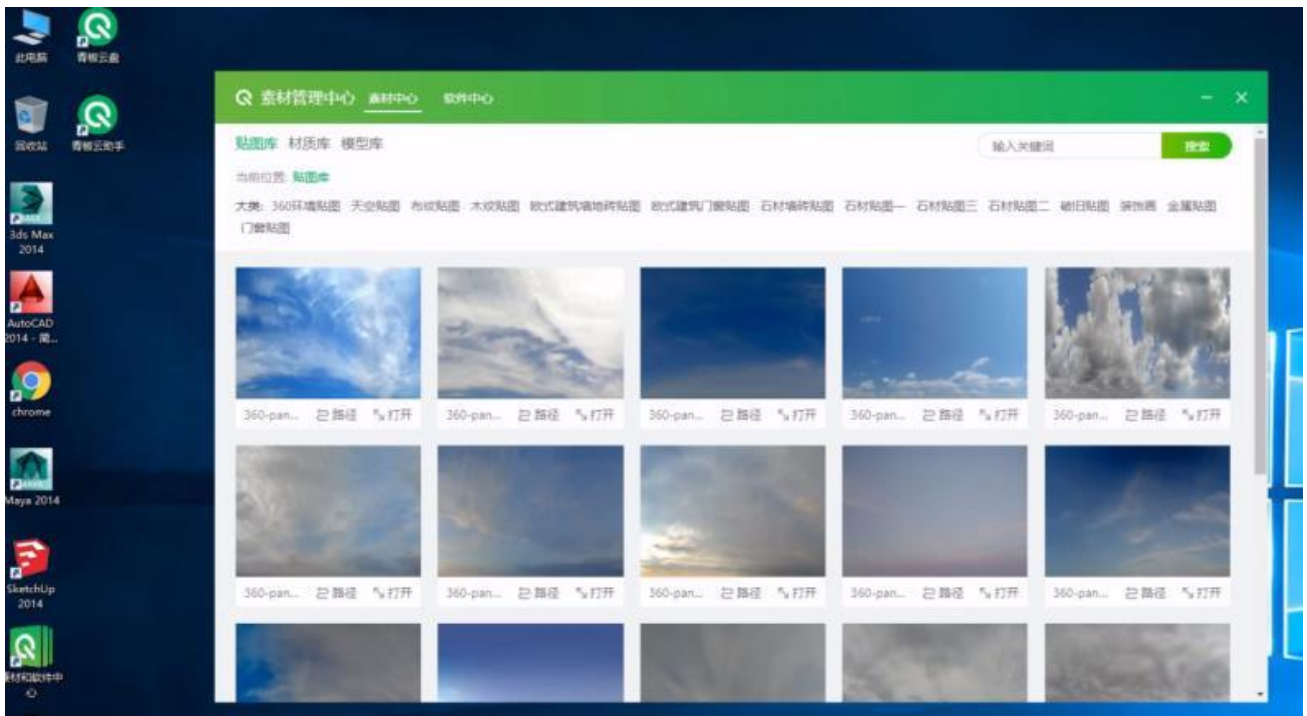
此电脑

青椒云盘

回收站

青椒云助手

3ds Max 2014

AutoCAD 2014 - 简...

chrome

Maya 2014

SketchUp 2014

素材和软件中心

素材管理中心 素材中心 软件中心

贴图库 材质库 模型库

输入关键词 搜索

当前位置: 贴图库

大类: 360环境贴图 天空贴图 布纹贴图 木纹贴图 欧式建筑墙地砖贴图 欧式建筑门窗贴图 石材墙砖贴图 石材贴图一 石材贴图三 石材贴图二 破旧贴图 装饰画 金属贴图 门窗贴图

360-pan... 路径 打开

360-pan... 路径 打开

360-pan... 路径 打开

360-pan... 路径 打开

360-pan... 路径 打开

360-pan... 路径 打开

360-pan... 路径 打开

360-pan... 路径 打开

360-pan... 路径 打开

360-pan... 路径 打开